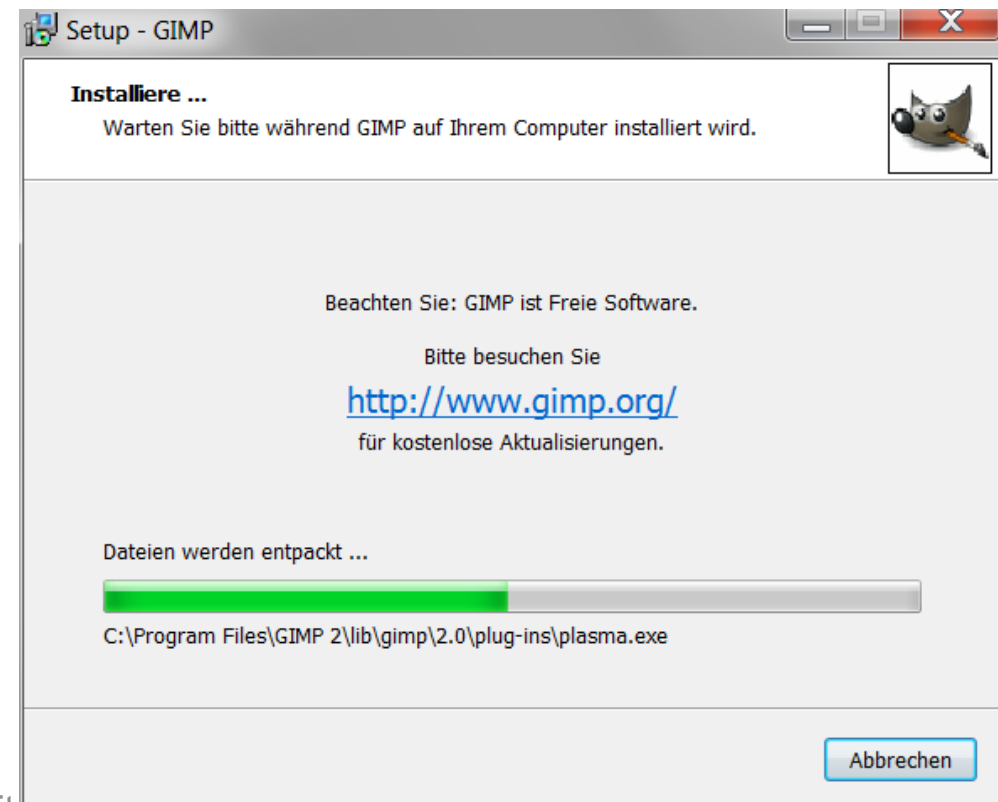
Setup - GIMP

Installiere ...

Warten Sie bitte während GIMP auf Ihrem Computer installiert wird.

Beachten Sie: GIMP ist Freie Software.

Bitte besuchen Sie

http://www.gimp.org/

für kostenlose Aktualisierungen.

Dateien werden entpackt ...

C:\Program Files\GIMP 2\lib\gimp\2.0\plug-ins\plasma.exe

Abbrechen